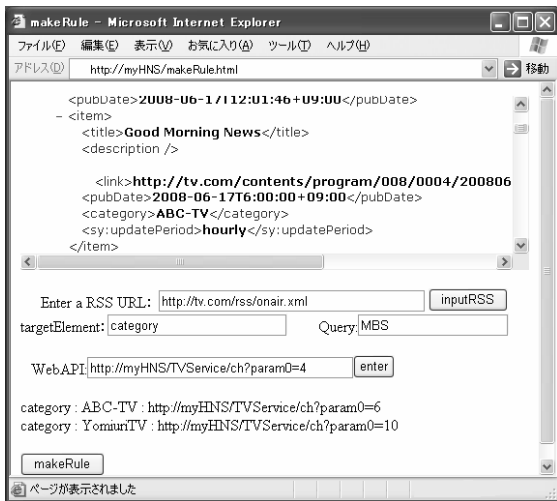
makeRule - Microsoft Internet Explorer

ファイル(F) 編集(E) 表示(V) お気に入り(A) ツール(T) ヘルプ(H)

アドレス(D) http://myHNS/makeRule.html 移動

<pubDate>2008-06-17T12:01:46+09:00</pubDate>
- <item>
<title>Good Morning News</title>
<description />
<link>http://tv.com/contents/program/008/0004/200806
<pubDate>2008-06-17T6:00:00+09:00</pubDate>
<category>ABC-TV</category>
<sy:updatePeriod>hourly</sy:updatePeriod>
</item>

Enter a RSS URL: http://tv.com/rss/onair.xml inputRSS

targetElement: category Query: MBS

WebAPI: http://myHNS/TVService/ch?param0=4 enter

category : ABC-TV : http://myHNS/TVService/ch?param0=6
category : YomiuriTV : http://myHNS/TVService/ch?param0=10

makeRule

ページが表示されました